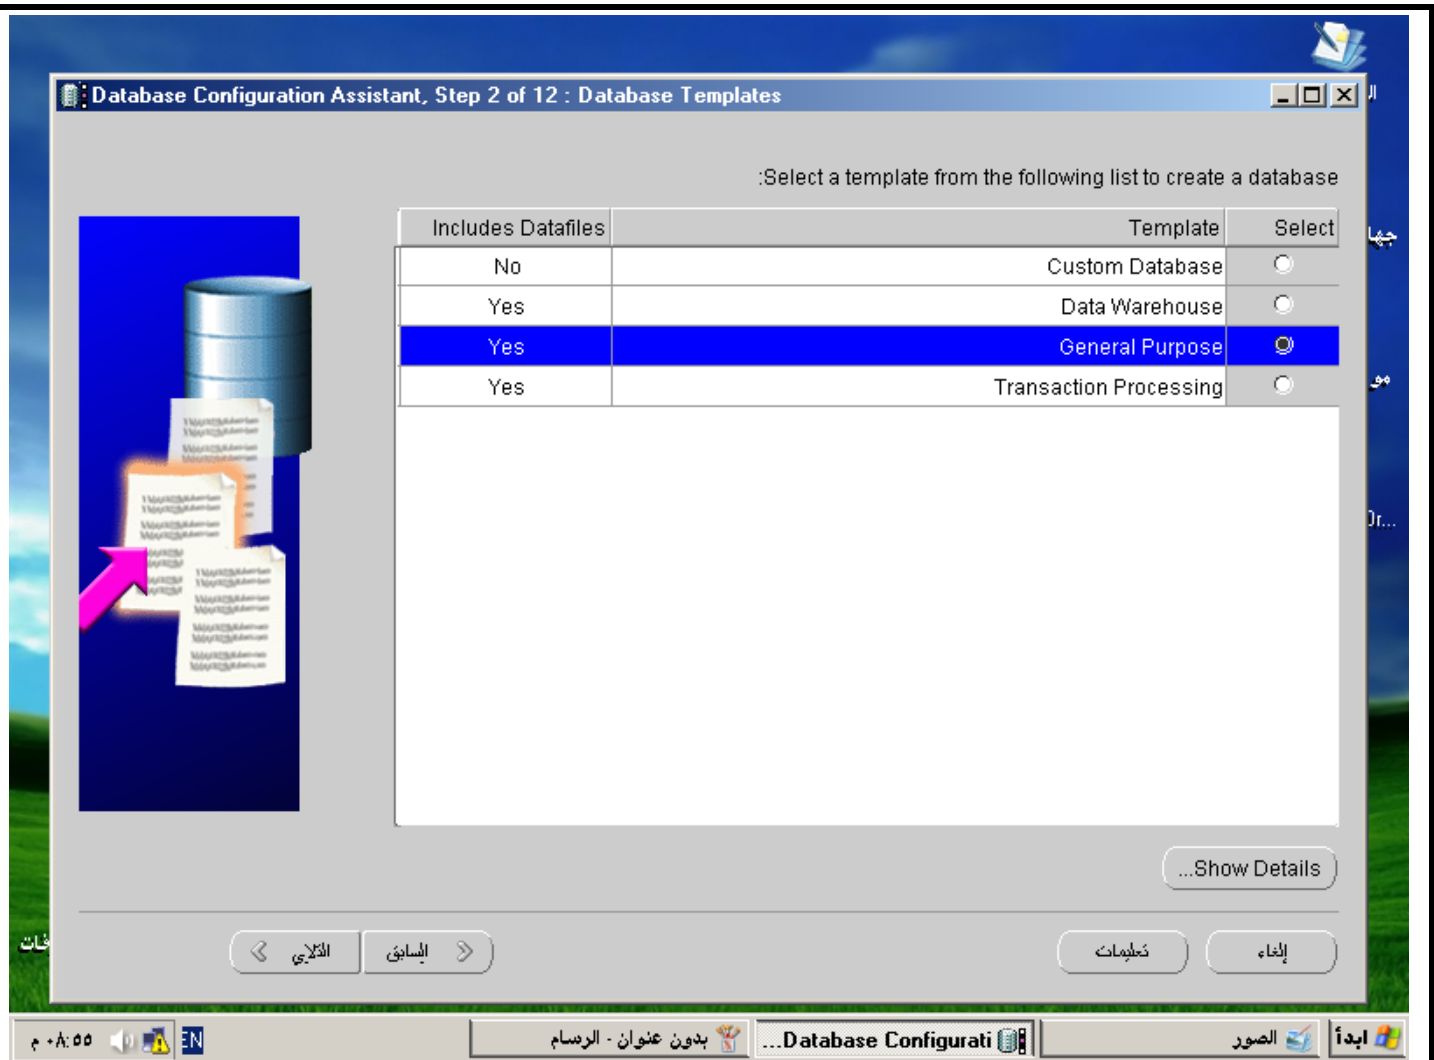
Database Configuration Assistant, Step 2 of 12 : Database Templates

:Select a template from the following list to create a database

| Includes Datafiles | Template | Select |
|---|---|---|
| No | Custom Database | |
| Yes | Data Warehouse | |
| Yes | General Purpose | |
| Yes | Transaction Processing | |

...Show Details

التالي السابق

تعليمات إلغاء

ابدأ الصور Database Configurati... بدون عنوان - الرسام EN ٠٨:٥٥ م